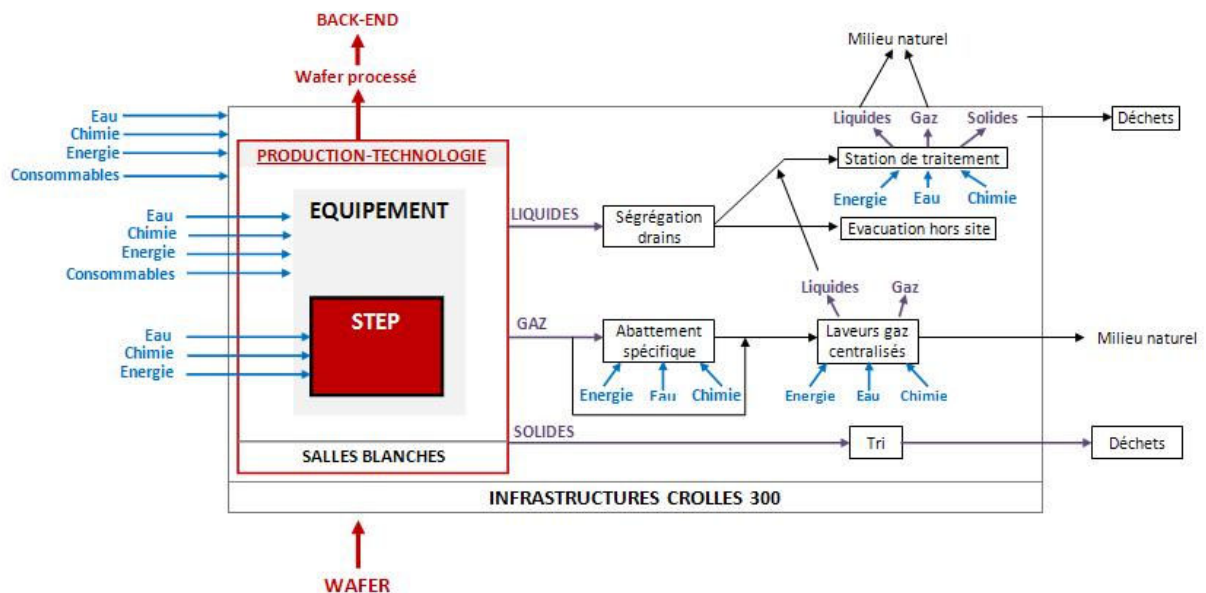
BACK-END

Wafer processé

Milieu naturel

Liquides Gaz Solides

Déchets

Eau
Chimie
Energie
Consommables

PRODUCTION-TECHNOLOGIE

Station de traitement

Energie Eau Chimie

EQUIPEMENT

Eau
Chimie
Energie
Consommables

LIQUIDES

Ségrégation drains

Evacuation hors site

Liquides Gaz

STEP

Eau
Chimie
Energie

GAZ

Abattement spécifique

Laveurs gaz centralisés

Milieu naturel

Energie Eau Chimie

Energie Eau Chimie

SOLIDES

Tri

Déchets

SALLES BLANCHES

INFRASTRUCTURES CROLLES 300

WAFER